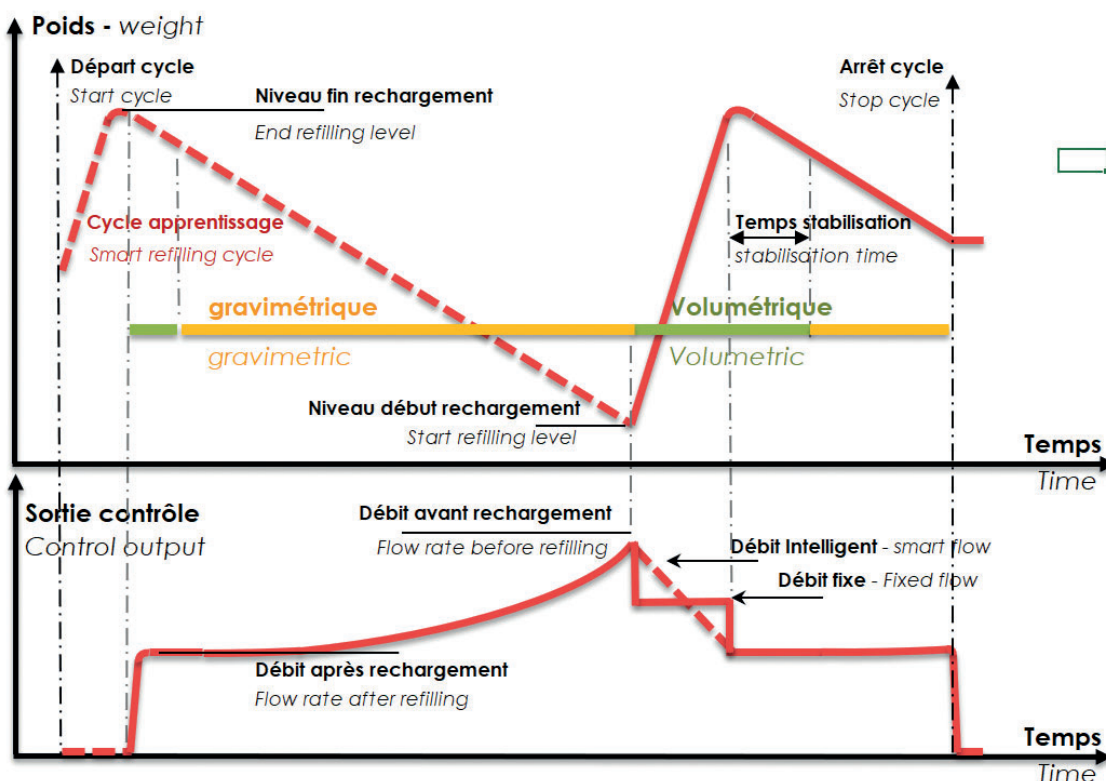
Poids - weight

Départ cycle
Start cycle

Niveau fin rechargement
End refilling level

Arrêt cycle
Stop cycle

Cycle apprentissage
Smart refilling cycle

Temps stabilisation
stabilisation time

gravimétrique
gravimetric

Volumétrique
Volumetric

Niveau début rechargement
Start refilling level

Temps
Time

Sortie contrôle
Control output

Débit avant rechargement
Flow rate before refilling

Débit Intelligent - smart flow

Débit fixe - Fixed flow

Débit après rechargement
Flow rate after refilling

Temps
Time